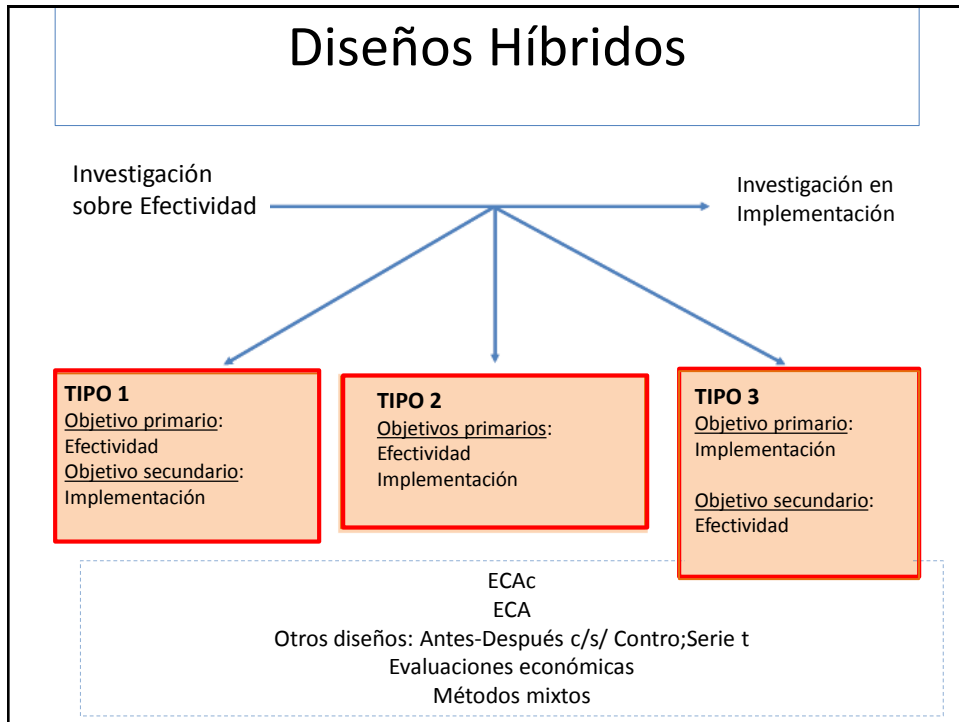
Diseños Híbridos

Investigación sobre Efectividad

Investigación en Implementación

TIPO 1
Objetivo primario:
Efectividad
Objetivo secundario:
Implementación

TIPO 2
Objetivos primarios:
Efectividad
Implementación

TIPO 3
Objetivo primario:
Implementación

Objetivo secundario:
Efectividad

ECAc
ECA
Otros diseños: Antes-Después c/s/ Contro;Serie t
Evaluaciones económicas
Métodos mixtos